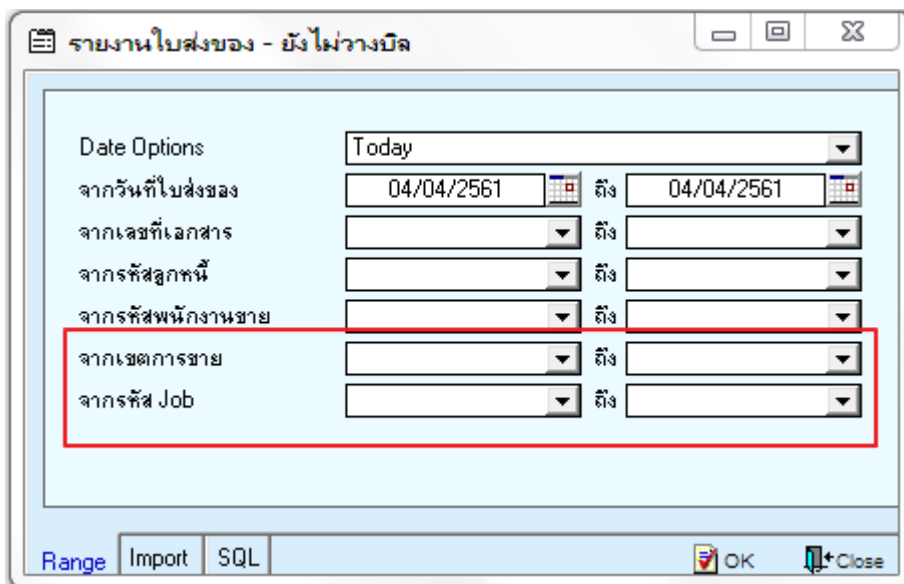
รายงานใบส่งของ - ยังไม่วางบิล

Date Options Today

จากวันที่ใบส่งของ 04/04/2561 ถึง 04/04/2561

จากเลขที่เอกสาร ถึง

จากรหัสลูกหนี้ ถึง

จากรหัสพนักงานขาย ถึง

จากเขตการขาย ถึง

จากรหัส Job ถึง

Range Import SQL OK Close